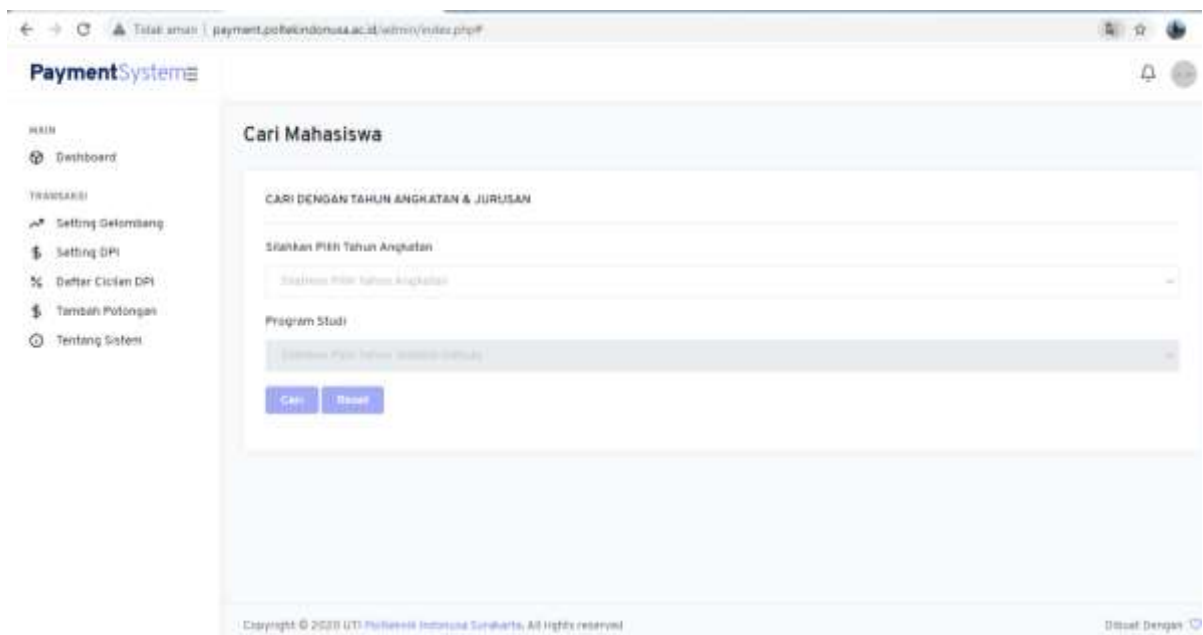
Tidak aman | payment.poltekindonusa.ac.id/admin/index.php#

PaymentSystem

MAIN

Dashboard

TRANSAKSI

Setting Gelombang

Setting DPI

Daftar Cicilan DPI

Tambah Potongan

Tentang Sistem

Cari Mahasiswa

CARI DENGAN TAHUN ANGKATAN & JURUSAN

Silahkan Pilih Tahun Angkatan

Silahkan Pilih Tahun Angkatan

Program Studi

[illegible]

Cari Reset

Copyright © 2020 UTI Politeknik Indonusa Surakarta. All rights reserved

Dibuat Dengan